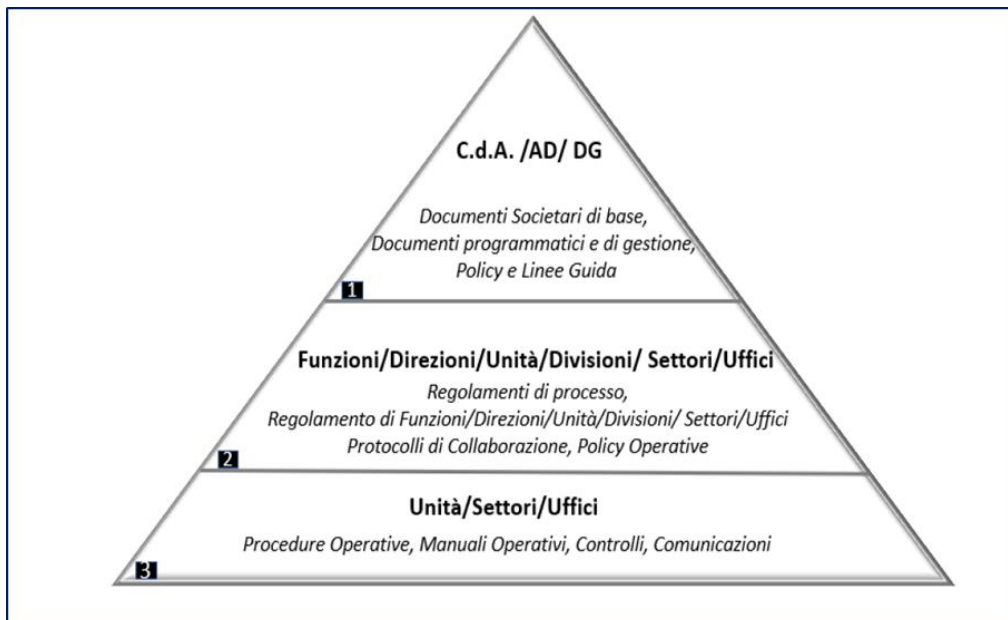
C.d.A. /AD/ DG

Documenti Societari di base,
Documenti programmatici e di gestione,
Policy e Linee Guida

1

Funzioni/Direzioni/Unità/Divisioni/ Settori/Uffici

Regolamenti di processo,
Regolamento di Funzioni/Direzioni/Unità/Divisioni/ Settori/Uffici
Protocolli di Collaborazione, Policy Operative

2

Unità/Settori/Uffici

Procedure Operative, Manuali Operativi, Controlli, Comunicazioni

3